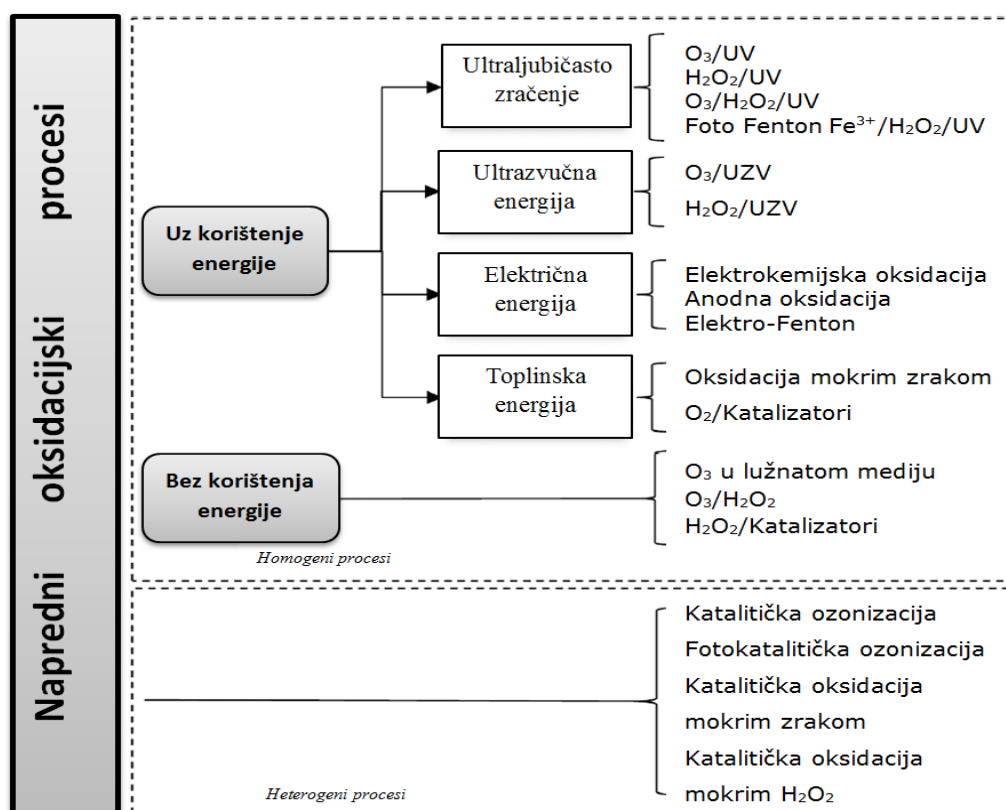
Napredni oksidacijski procesi

Uz korištenje energije

Ultraljubičasto zračenje

$O_3$/UV
$H_2O_2$/UV
$O_3$/$H_2O_2$/UV
Foto Fenton $Fe^{3+}$/$H_2O_2$/UV

Ultrazvučna energija

$O_3$/UZV
$H_2O_2$/UZV

Električna energija

Elektrokemijska oksidacija
Anodna oksidacija
Elektro-Fenton

Toplinska energija

Oksidacija mokrim zrakom
$O_2$/Katalizatori

Bez korištenja energije

$O_3$ u lužnatom mediju
$O_3$/$H_2O_2$
$H_2O_2$/Katalizatori

Homogeni procesi

Katalitička ozonizacija
Fotokatalitička ozonizacija
Katalitička oksidacija mokrim zrakom
Katalitička oksidacija mokrim $H_2O_2$

Heterogeni procesi